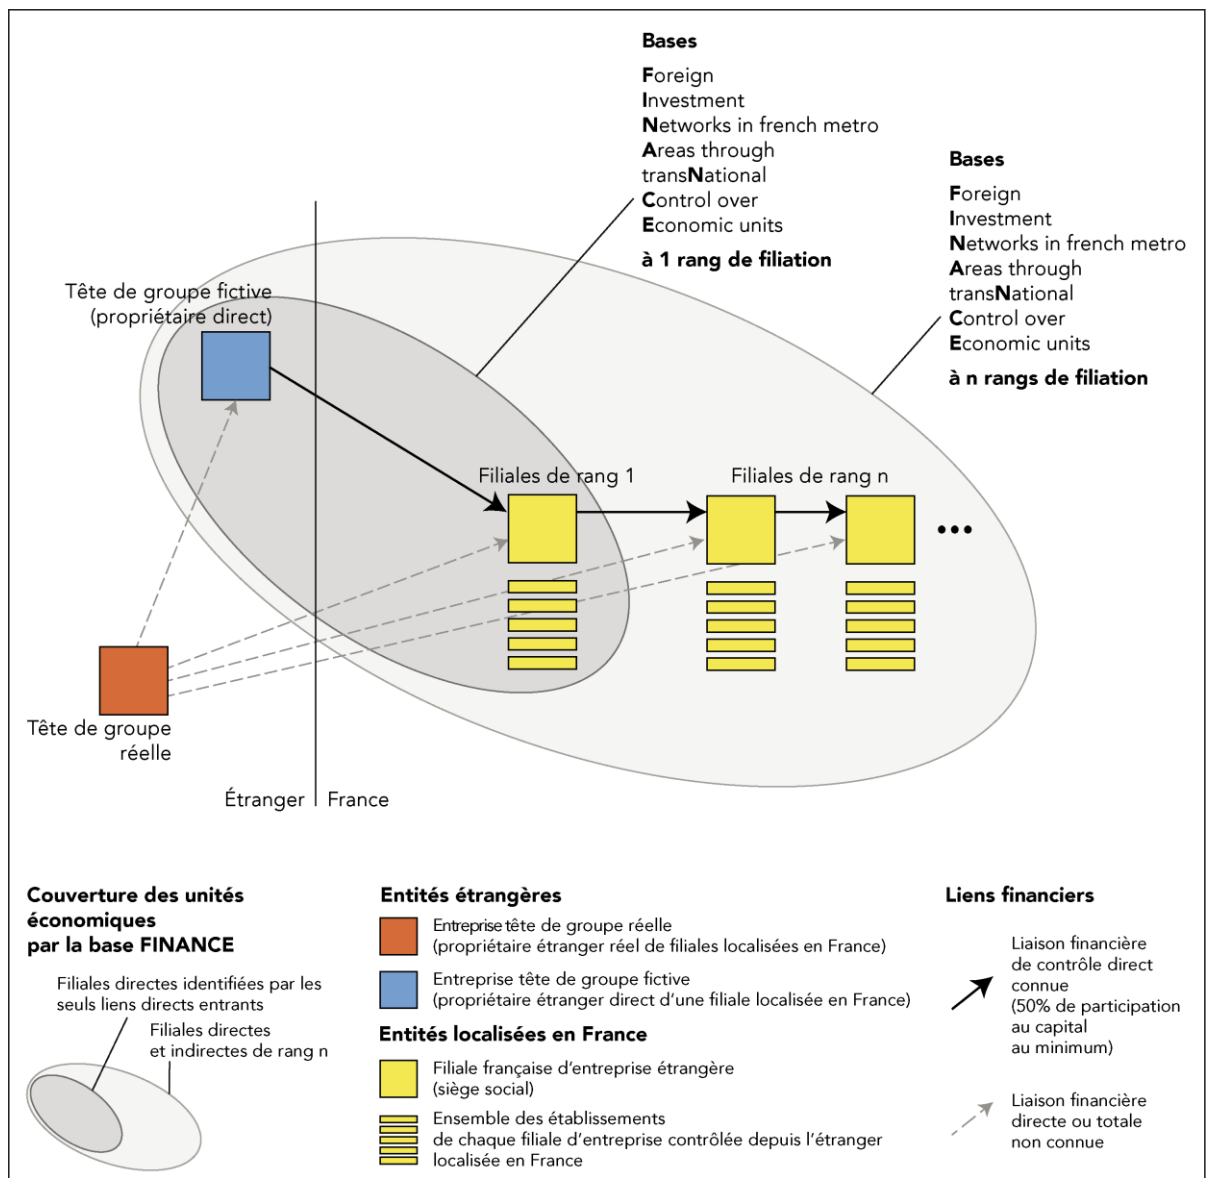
Bases

Foreign
Investment
Networks in french metro
Areas through
transNational
Control over
Economic units

à 1 rang de filiation

Bases

Foreign
Investment
Networks in french metro
Areas through
transNational
Control over
Economic units

à n rangs de filiation

Tête de groupe fictive
(propriétaire direct)

Filiales de rang 1

Filiales de rang n

•••

Tête de groupe
réelle

Étranger | France

Couverture des unités économiques par la base FINANCE

Filiales directes identifiées par les seuls liens directs entrants

Filiales directes et indirectes de rang n

Entités étrangères

Entreprise tête de groupe réelle
(propriétaire étranger réel de filiales localisées en France)

Entreprise tête de groupe fictive
(propriétaire étranger direct d'une filiale localisée en France)

Entités localisées en France

Filiale française d'entreprise étrangère
(siège social)

Ensemble des établissements
de chaque filiale d'entreprise contrôlée depuis l'étranger
localisée en France

Liens financiers

Liaison financière
de contrôle direct
connue
(50% de participation
au capital
au minimum)

Liaison financière
directe ou totale
non connue